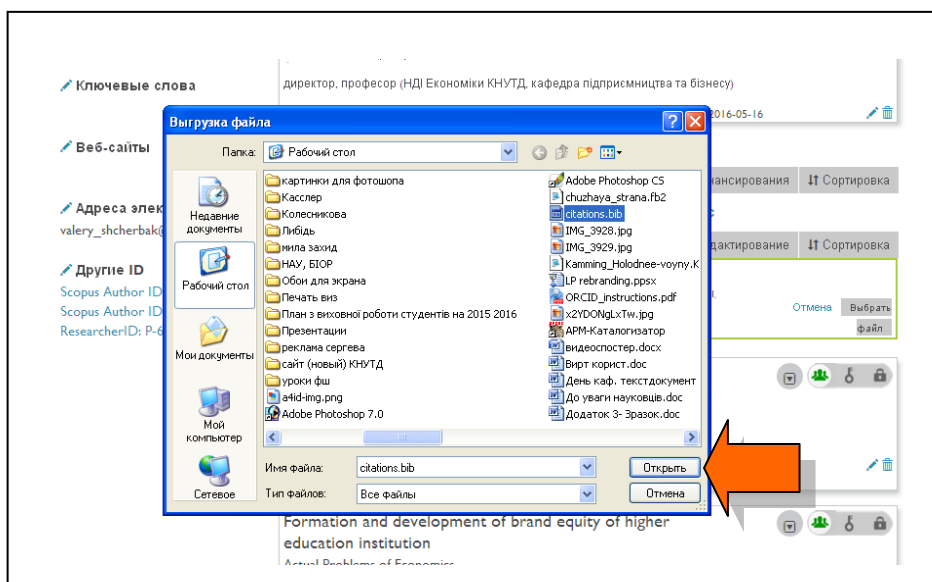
Ключевые слова

директор, професор (НДІ Економіки КНУТД, кафедра підприємництва та бізнесу)

2016-05-16

Веб-сайты

Адреса элек

valery_shcherbak@

Другие ID

Scopus Author ID

Scopus Author ID

ResearcherID: P-6

нансирования

Сортировка

дактирование

Сортировка

Отмена

Выбрать файл

Выгрузка файла

Папка: Рабочий стол

Недавние документы

Рабочий стол

Мои документы

Мой компьютер

Сетевое

картинки для фотошопа
Касслер
Колесникова
Лiбiдь
мила захид
НАУ, БІОР
Обои для экрана
Печать виз
План з виховної роботи студентів на 2015 2016
Презентации
реклама сергева
сайт (новый) КНУТД
уроки фш
a4id-img.png
Adobe Photoshop 7.0

Adobe Photoshop CS
chuzhaya_strana.fb2
citations.bib
IMG_3928.jpg
IMG_3929.jpg
Kamming_Holodnee-voyny.K
LP rebranding.ppsx
ORCID_instructions.pdf
x2YDONgLxTw.jpg
АРМ-Каталогизатор
видеоспостер.docx
Вирт корист.doc
День каф. текстдокумент
До уваги науковців.doc
Додаток 3- Зразок.doc

Имя файла: citations.bib

Открыть

Тип файлов: Все файлы

Отмена

Formation and development of brand equity of higher education institution

Actual Problems of Economics